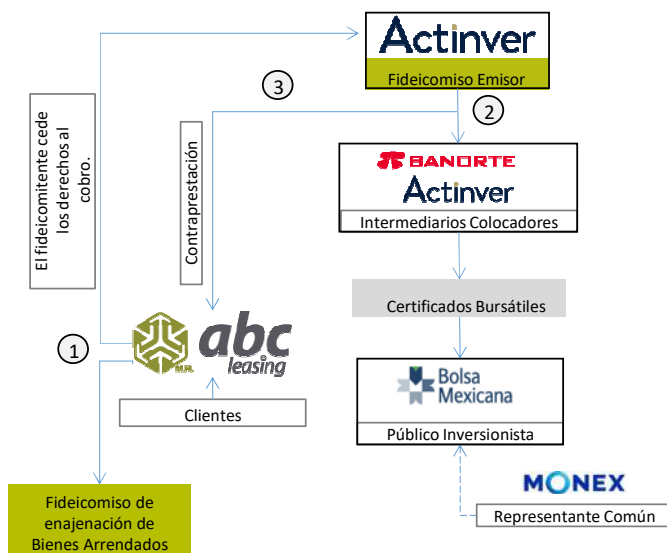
Actinver
Fideicomiso Emisor

3

2

El fideicomitente cede los derechos al cobro.

Contraprestación

BANORTE
Actinver
Intermediarios Colocadores

Certificados Bursátiles

1

M.R.
abc
leasing

Bolsa
Mexicana
Público Inversionista

Clientes

Fideicomiso de enajenación de Bienes Arrendados

MONEX

Representante Común